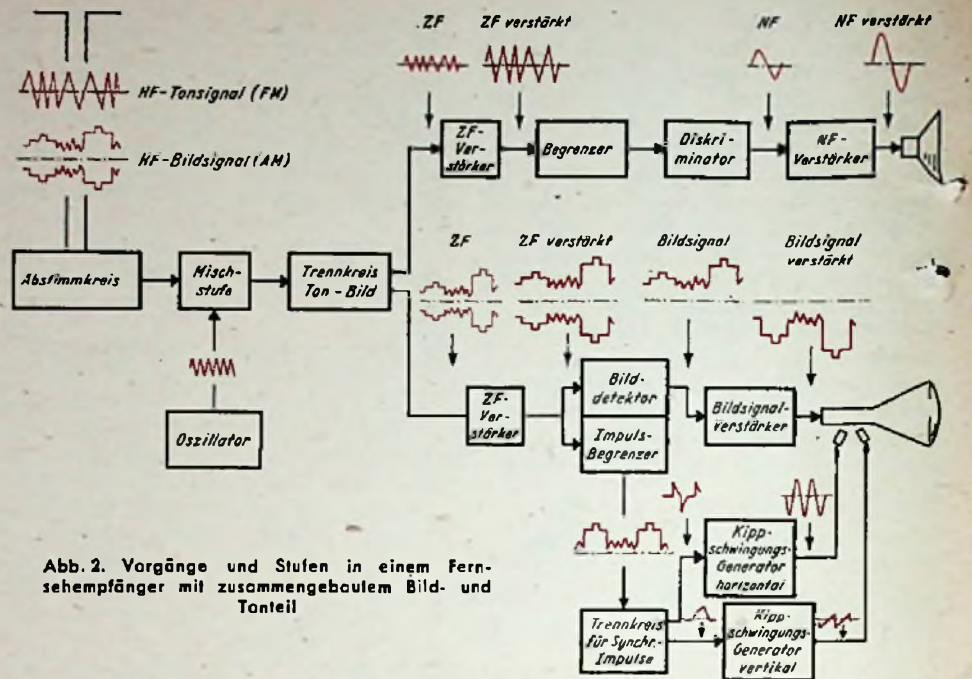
HF-Tonsignal (FM)

HF-Bildsignal (AM)

Abstimmkreis

Misch-stufe

Oszillator

Trennkreis Ton-Bild

ZF

ZF verstärkt

NF

NF verstärkt

ZF-Verstärker

Begrenzer

Diskriminator

NF-Verstärker

ZF

ZF verstärkt

Bildsignal

Bildsignal verstärkt

ZF-Verstärker

Bild-detektor

Impuls-Begrenzer

Bildsignal-verstärker

Kipp-schwingungs-Generator horizontal

Trennkreis für Synchr.-Impulse

Kipp-schwingungs-Generator vertikal

Abb. 2. Vorgänge und Stufen in einem Fernsehempfänger mit zusammengebautem Bild- und Tonteil